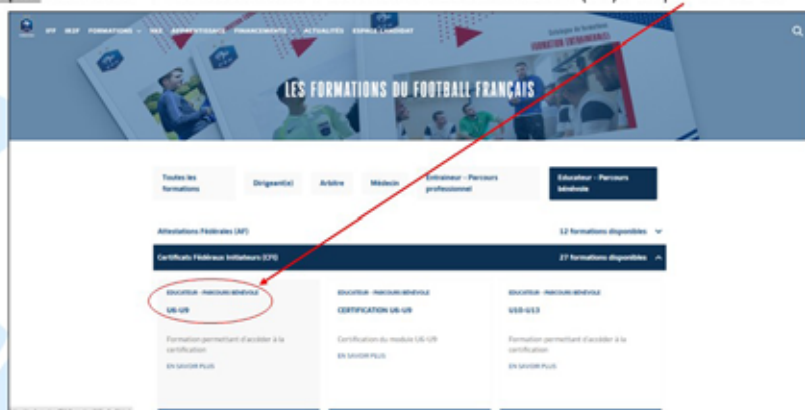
IFF IR2F FORMATIONS FAQ APPRENTISSAGES FINANCEMENTS ACTUALITÉS ESPACE CANDIDAT

FORMATION ENTRAINEMENT

LES FORMATIONS DU FOOTBALL FRANÇAIS

Toutes les formations

Dirigeant(e)

Arbitre

Médecin

Entraineur – Parcours professionnel

Educateur – Parcours bénévole

Attestations Fédérales (AF)

12 formations disponibles

Certificats Fédéraux Initiateurs (CFI)

27 formations disponibles

EDUCATEUR - PARCOURS BÉNÉVOLE

U6-U9

Formation permettant d'accéder à la certification

EN SAVOIR PLUS

EDUCATEUR - PARCOURS BÉNÉVOLE

CERTIFICATION U6-U9

Certification du module U6-U9

EN SAVOIR PLUS

EDUCATEUR - PARCOURS BÉNÉVOLE

U10-U13

Formation permettant d'accéder à la certification

EN SAVOIR PLUS